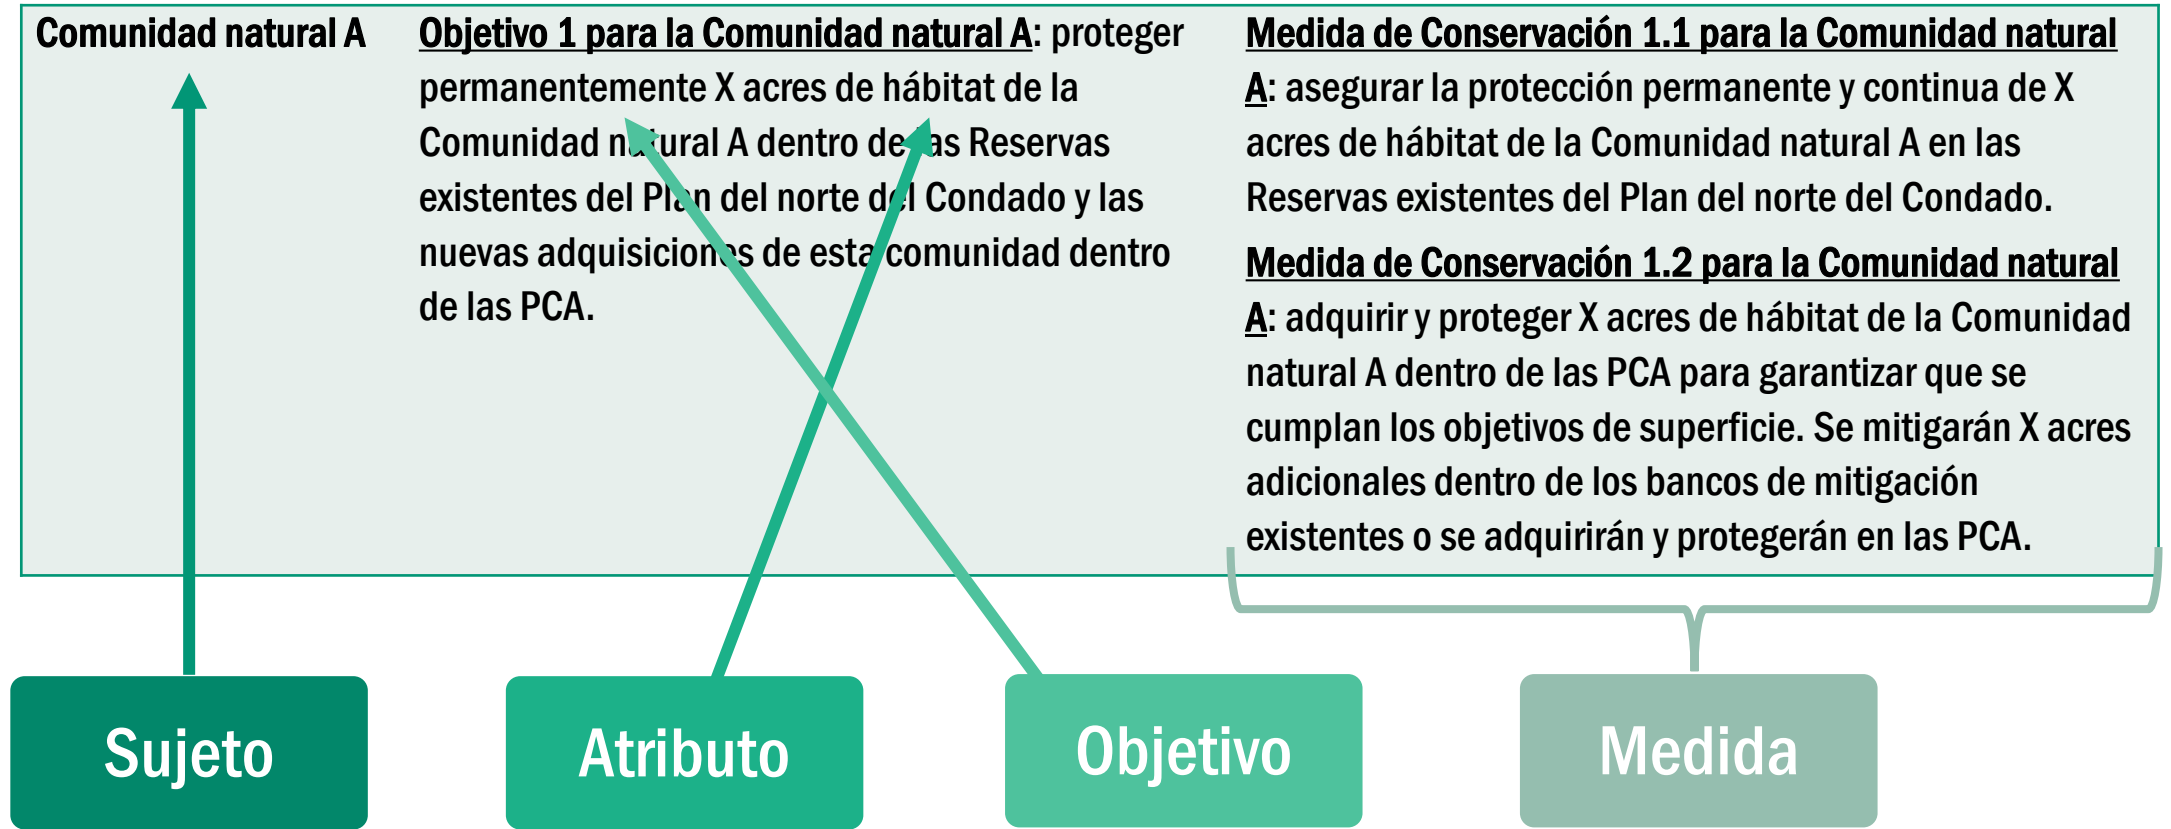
Comunidad natural A

Objetivo 1 para la Comunidad natural A: proteger permanentemente X acres de hábitat de la Comunidad natural A dentro de las Reservas existentes del Plan del norte del Condado y las nuevas adquisiciones de esta comunidad dentro de las PCA.

Medida de Conservación 1.1 para la Comunidad natural A: asegurar la protección permanente y continua de X acres de hábitat de la Comunidad natural A en las Reservas existentes del Plan del norte del Condado.

Medida de Conservación 1.2 para la Comunidad natural A: adquirir y proteger X acres de hábitat de la Comunidad natural A dentro de las PCA para garantizar que se cumplan los objetivos de superficie. Se mitigarán X acres adicionales dentro de los bancos de mitigación existentes o se adquirirán y protegerán en las PCA.

Sujeto

Atributo

Objetivo

Medida